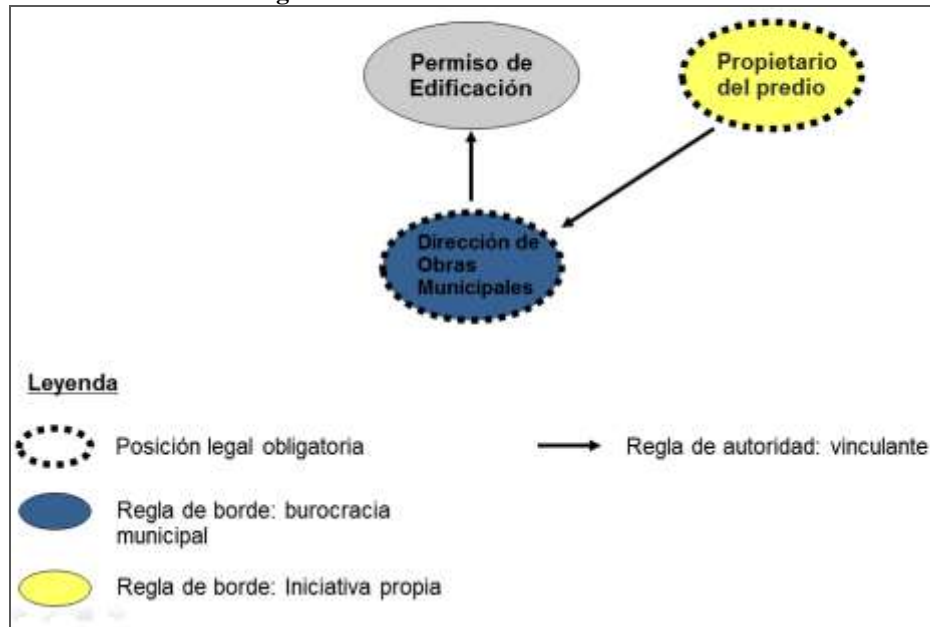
Permiso de Edificación

Propietario del predio

Dirección de Obras Municipales

Leyenda

Posición legal obligatoria

Regla de autoridad: vinculante

Regla de borde: burocracia municipal

Regla de borde: Iniciativa propia